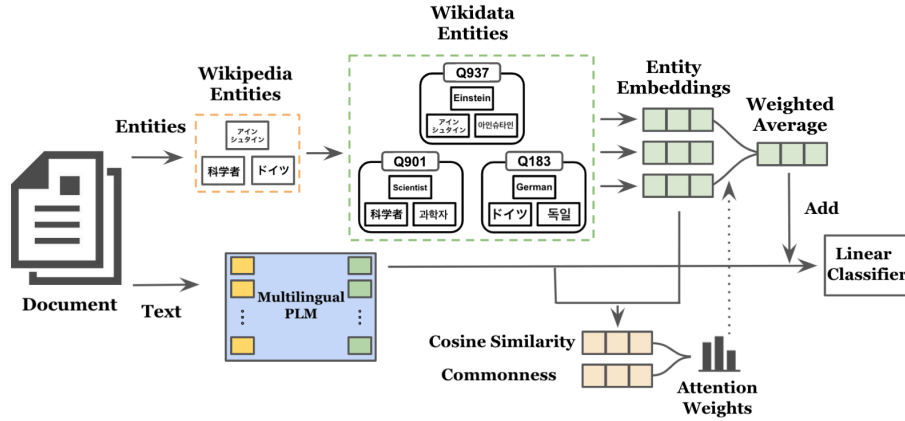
Wikidata Entities

Wikipedia Entities

Entities

アインシュタイン

科学者

ドイツ

Q937

Einstein

アインシュタイン

아인슈타인

Q901

Scientist

科学者

과학자

Q183

German

ドイツ

독일

Entity Embeddings

Weighted Average

Add

Document

Text

Multilingual PLM

Linear Classifier

Cosine Similarity

Commonness

Attention Weights